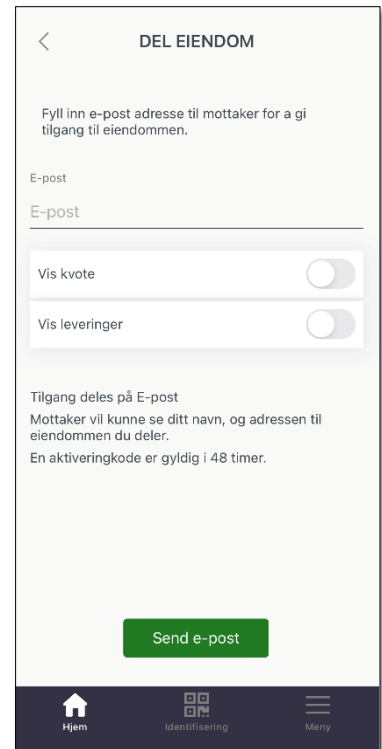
<
DEL EIENDOM

Fyll inn e-post adresse til mottaker for a gi tilgang til eiendommen.

E-post
E-post

Vis kvote

Vis leveringer

Tilgang deles på E-post
Mottaker vil kunne se ditt navn, og adressen til eiendommen du deler.
En aktiveringkode er gyldig i 48 timer.

Send e-post

Hjem
Identifisering
Meny